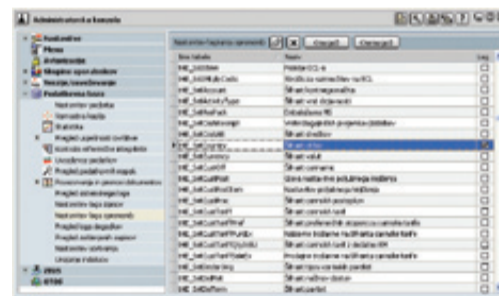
Administrativní konzola

Nastavení
Firma
Aktualizace
Skupiny uživatelů
Postup nastavování
Podnikové lhůty
Nastavení podniku
Seznam kódů
Statistika
Přehled uživatelů systému
Kontrola referenční integrity
Uzavření podniku
Přehled podnikových kódů
Provozování a převod dokumentů
Přehled administrace
Nastavení logů
Nastavení logu operací
Přehled logů dat
Přehled auditů
Nastavení systému
Ukončit relace
2015
ŠTOS

Nastavení logování operací

Uložit
Zavřít

Jméno tabulky
Název
Log
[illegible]